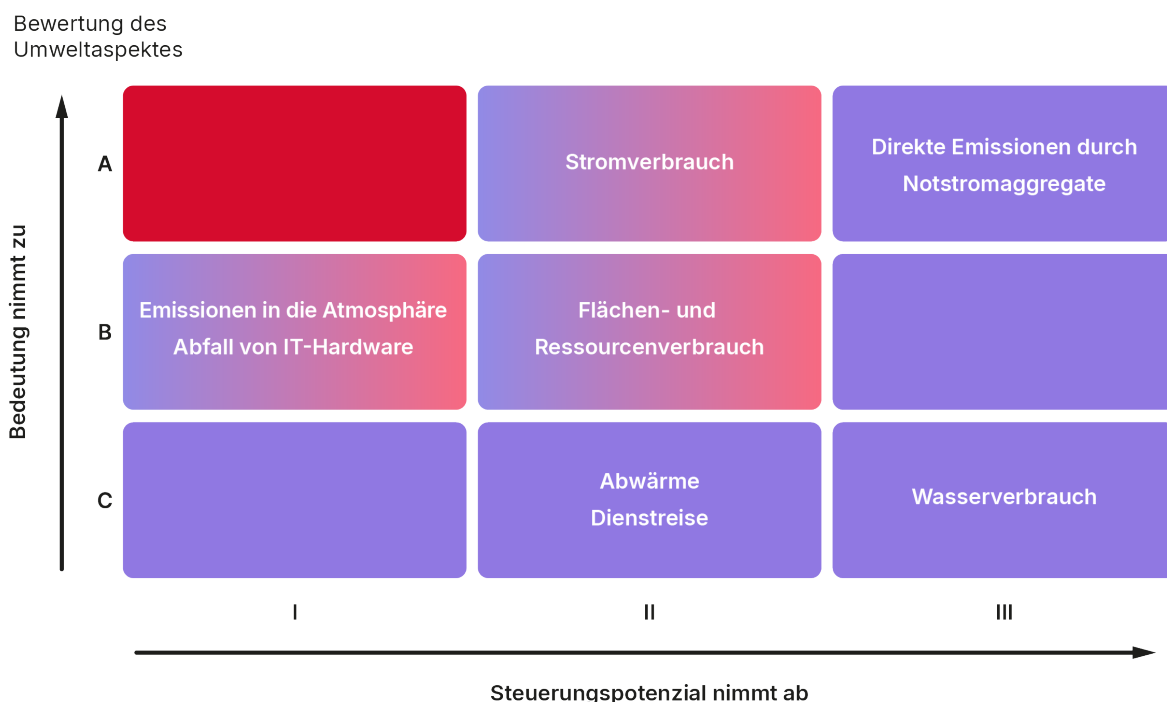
Bewertung des Umweltaspektes

Bedeutung nimmt zu

A

Stromverbrauch

Direkte Emissionen durch Notstromaggregate

B

Emissionen in die Atmosphäre
Abfall von IT-Hardware

Flächen- und Ressourcenverbrauch

C

Abwärme
Dienstreise

Wasserverbrauch

I

II

III

Steuerungspotenzial nimmt ab